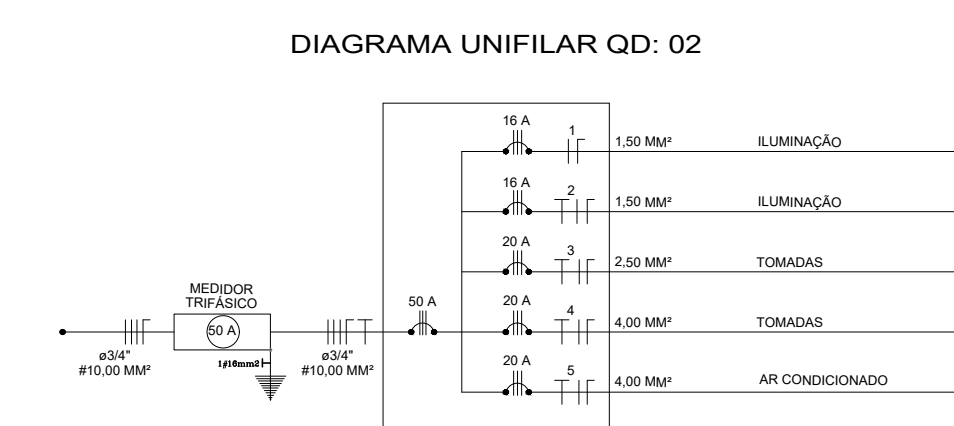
DIAGRAMA UNIFILAR QD: 02

MEDIDOR TRIFÁSICO

50 A

ø3/4"
#10,00 MM²

1#16mm2

ø3/4"
#10,00 MM²

50 A

16 A
1
1,50 MM²
ILUMINAÇÃO

16 A
2
1,50 MM²
ILUMINAÇÃO

20 A
3
2,50 MM²
TOMADAS

20 A
4
4,00 MM²
TOMADAS

20 A
5
4,00 MM²
AR CONDICIONADO